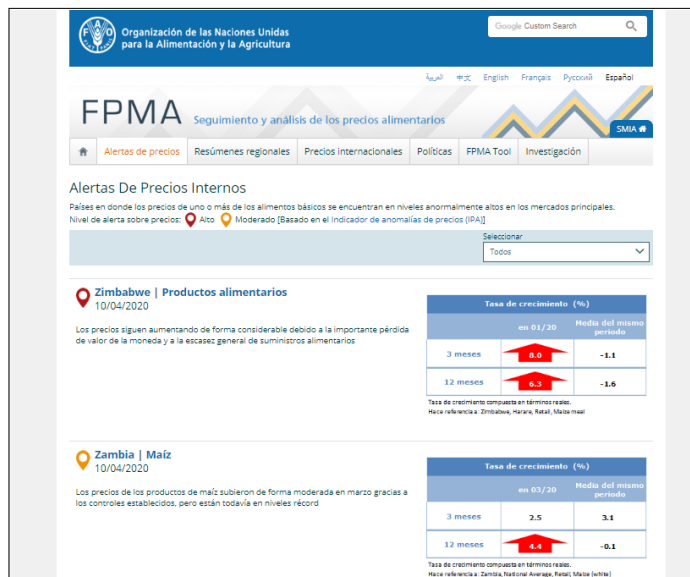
Organización de las Naciones Unidas para la Alimentación y la Agricultura

Google Custom Search

العربية 中文 English Français Русский Español

FPMA Seguimiento y análisis de los precios alimentarios

SMIA

Alertas de precios | Resúmenes regionales | Precios internacionales | Políticas | FPMA Tool | Investigación

Alertas De Precios Internos

Países en donde los precios de uno o más de los alimentos básicos se encuentran en niveles anormalmente altos en los mercados principales.

Nivel de alerta sobre precios: Alto Moderado [Basado en el Indicador de anomalías de precios (IPA)]

Seleccionar
Todos

Zimbabwe | Productos alimentarios
10/04/2020

Los precios siguen aumentando de forma considerable debido a la importante pérdida de valor de la moneda y a la escasez general de suministros alimentarios

| Tasa de crecimiento (%) | | |
|---|---|---|
| | en 01/20 | Media del mismo periodo |
| 3 meses | 8.0 | -1.1 |
| 12 meses | 6.3 | -1.6 |

Tasa de crecimiento compuesta en términos reales.
Hace referencia a : Zimbabwe, Harare, Retail, Maize meal

Zambia | Maíz
10/04/2020

Los precios de los productos de maíz subieron de forma moderada en marzo gracias a los controles establecidos, pero están todavía en niveles récord

| Tasa de crecimiento (%) | | |
|---|---|---|
| | en 03/20 | Media del mismo periodo |
| 3 meses | 2.5 | 3.1 |
| 12 meses | 4.4 | -0.1 |

Tasa de crecimiento compuesta en términos reales.
Hace referencia a : Zambia, National Average, Retail, Maize (white)